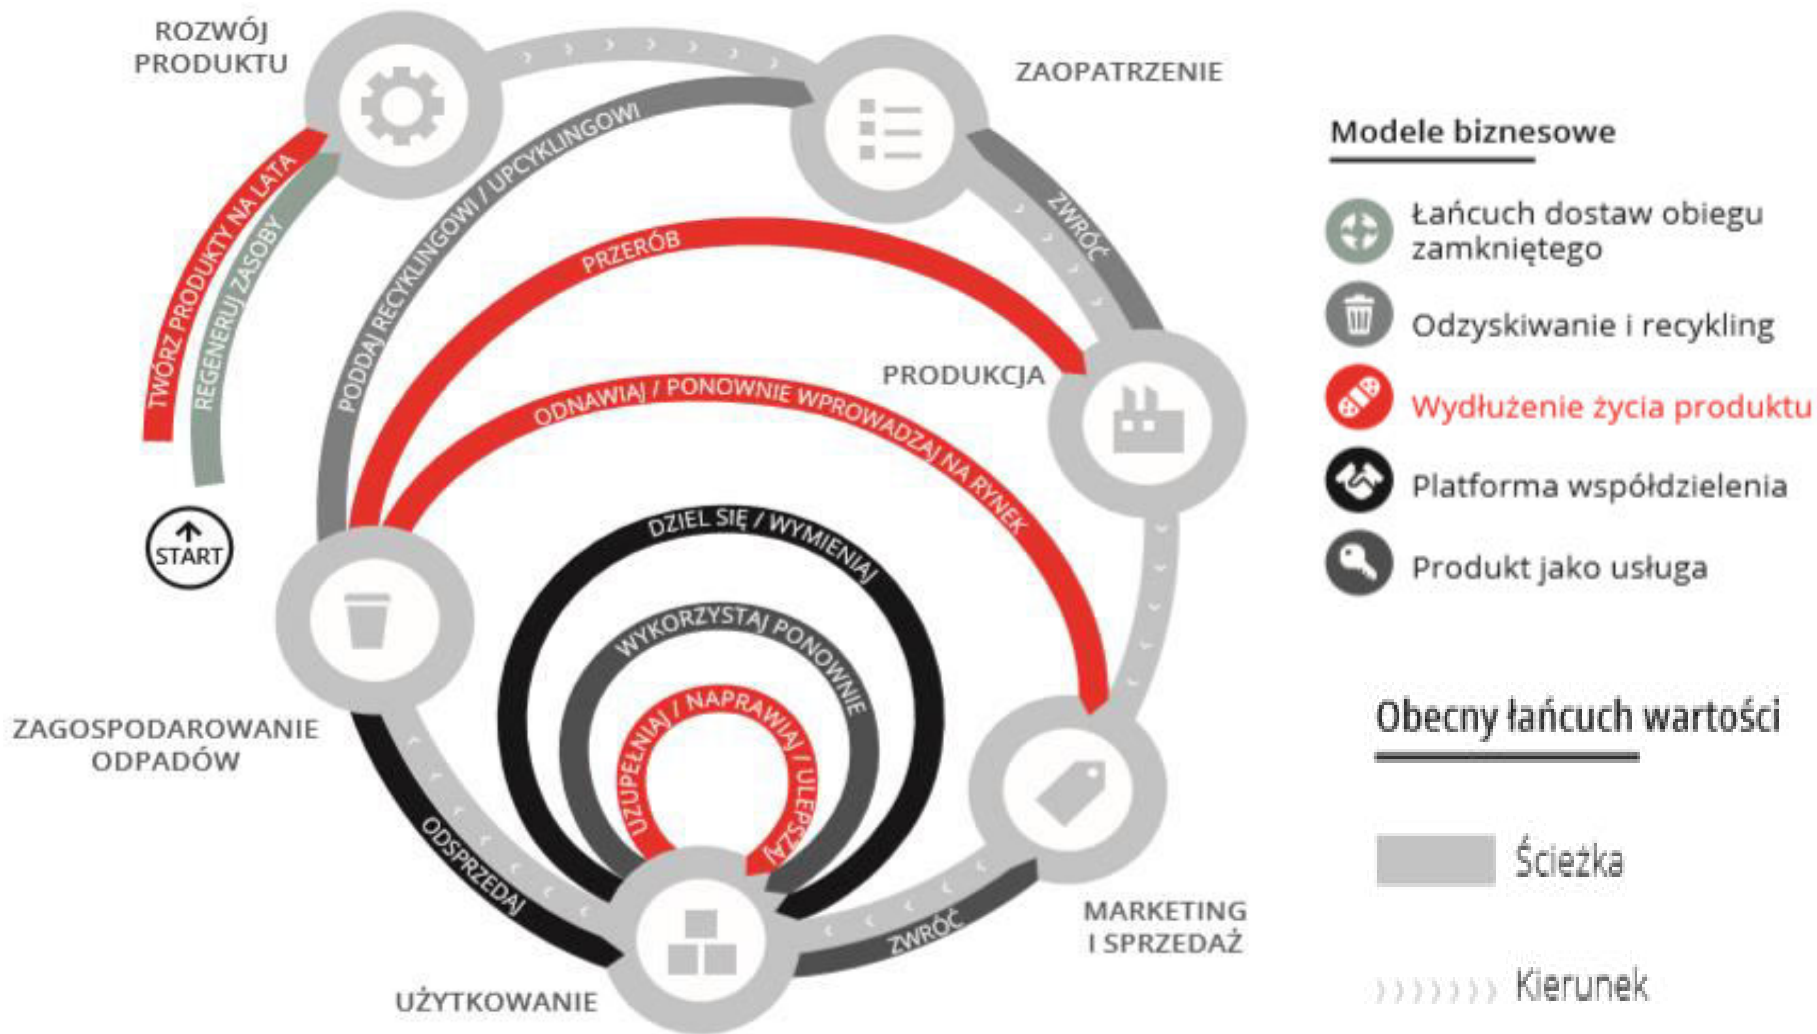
ROZWÓJ PRODUKTU

ZAOPATRZENIE

TWÓRZ PRODUKTY NA LATA

REGENERUJ ZASOBY

PODDAJ RECYKLINGOWI / UPCYKLINGOWI

PRZERÓB

ZWRÓĆ

PRODUKCJA

ODNAWIAJ / PONOWNIE WPROWADZAJ NA RYNEK

START

DZIEL SIĘ / WYMIENIAJ

WYKORZYSTAJ PONOWNIE

UZUPEŁNIAJ / NAPRAWIAJ / ULEPSZAJ

ZAGOSPODAROWANIE ODPADÓW

ODSPRZEDAJ

ZWRÓĆ

MARKETING I SPRZEDAŻ

UŻYTKOWANIE

Modele biznesowe

Łańcuch dostaw obiegu zamkniętego

Odzyskiwanie i recykling

Wydłużenie życia produktu

Platforma współdzielenia

Produkt jako usługa

Obecny łańcuch wartości

Ścieżka

Kierunek